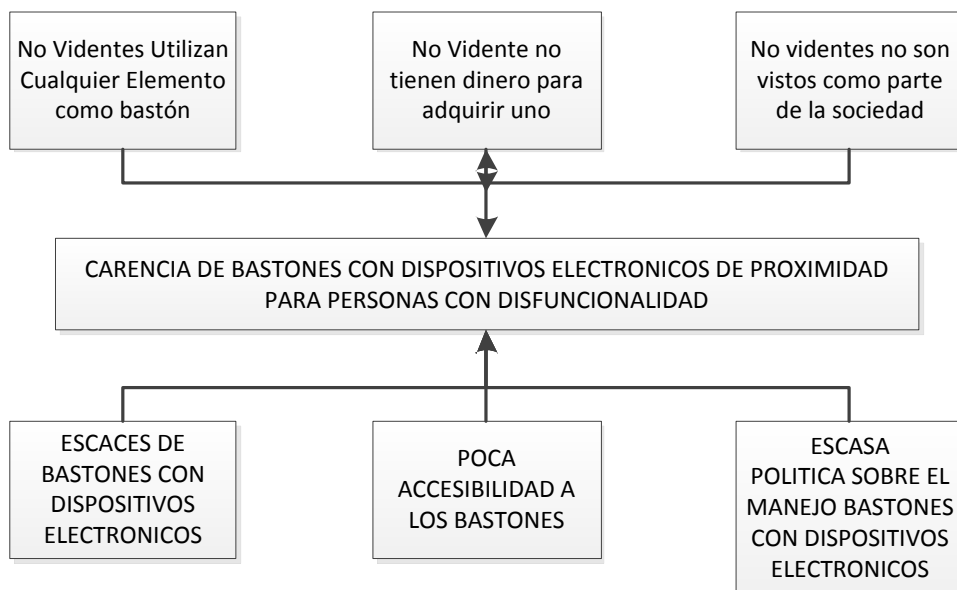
No Videntes Utilizan Cualquier Elemento como bastón

No Vidente no tienen dinero para adquirir uno

No videntes no son vistos como parte de la sociedad

CARENCIA DE BASTONES CON DISPOSITIVOS ELECTRONICOS DE PROXIMIDAD PARA PERSONAS CON DISFUNCIONALIDAD

ESCACES DE BASTONES CON DISPOSITIVOS ELECTRONICOS

POCA ACCESIBILIDAD A LOS BASTONES

ESCASA POLITICA SOBRE EL MANEJO BASTONES CON DISPOSITIVOS ELECTRONICOS